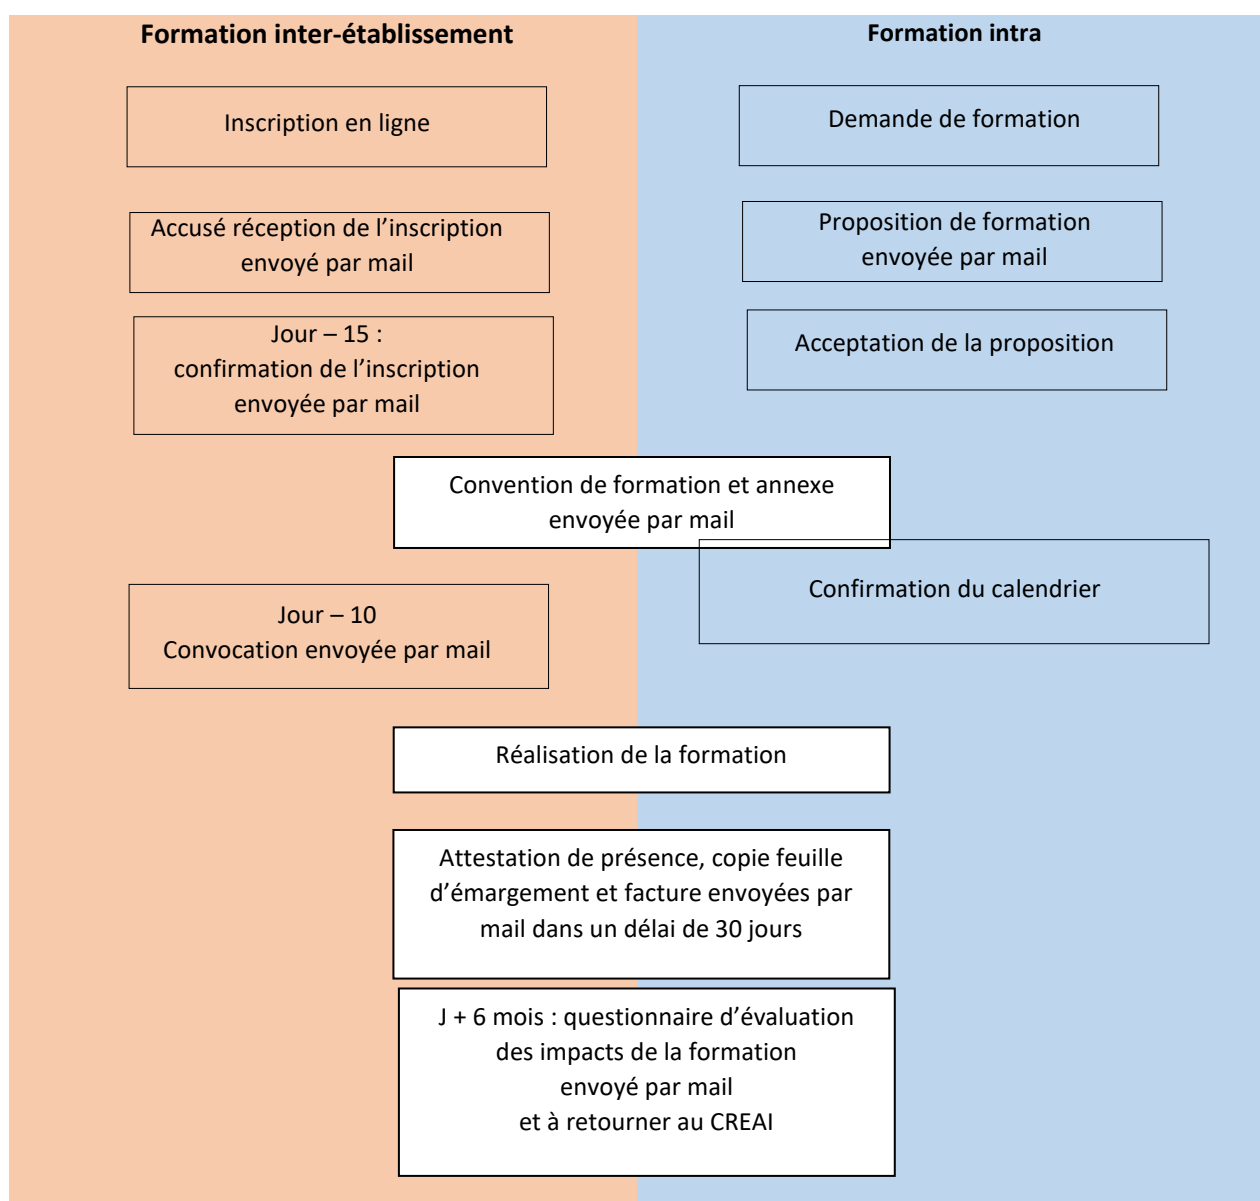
Formation inter-établissement

Formation intra

Inscription en ligne

Demande de formation

Accusé réception de l'inscription envoyé par mail

Proposition de formation envoyée par mail

Jour – 15 : confirmation de l'inscription envoyée par mail

Acceptation de la proposition

Convention de formation et annexe envoyée par mail

Confirmation du calendrier

Jour – 10 Convocation envoyée par mail

Réalisation de la formation

Attestation de présence, copie feuille d'émargement et facture envoyées par mail dans un délai de 30 jours

J + 6 mois : questionnaire d'évaluation des impacts de la formation envoyé par mail et à retourner au CREAI